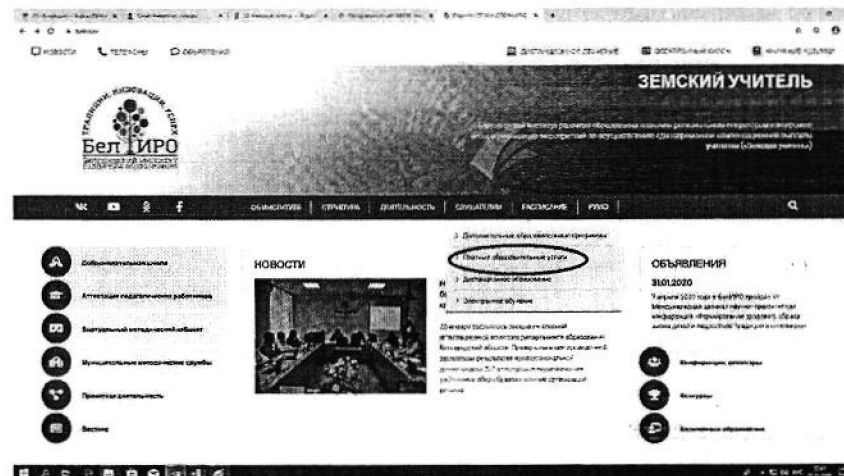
НОВОСТИ ТЕЛЕФОНЫ ОБЪЯВЛЕНИЯ

ДИСТАНЦИОННОЕ ОБУЧЕНИЕ ЭЛЕКТРОННЫЙ КАТАЛОГ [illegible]

ЗЕМСКИЙ УЧИТЕЛЬ

ТРАДИЦИИ, ИННОВАЦИИ, УСПЕХ

БелИРО

Белгородский институт развития образования

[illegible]

ОБ ИНСТИТУТЕ СТРУКТУРА ДЕЯТЕЛЬНОСТЬ СЛУШАТЕЛЯМ РАСПИСАНИЕ РУМО

Дополнительные образовательные программы

Платные образовательные услуги

Дистанционное обучение

Электронное обучение

Добровольческая школа

Аттестация педагогических работников

Виртуальный методический кабинет

Муниципальные методические службы

Проектная деятельность

Вестник

НОВОСТИ

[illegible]

ОБЪЯВЛЕНИЯ

31.01.2020

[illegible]

Конференции, семинары

Конкурсы

Дистанционное образование